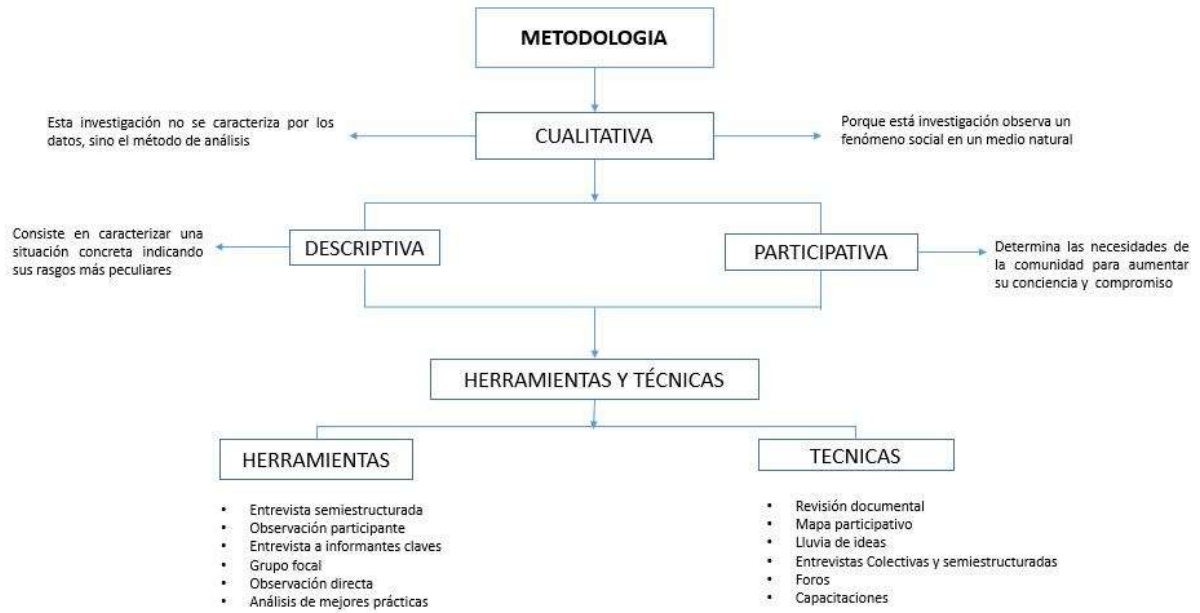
METODOLOGIA

Esta investigación no se caracteriza por los datos, sino el método de análisis

CUALITATIVA

Porque está investigación observa un fenómeno social en un medio natural

Consiste en caracterizar una situación concreta indicando sus rasgos más peculiares

DESCRIPTIVA

PARTICIPATIVA

Determina las necesidades de la comunidad para aumentar su conciencia y compromiso

HERRAMIENTAS Y TÉCNICAS

HERRAMIENTAS

- Entrevista semiestructurada
- Observación participante
- Entrevista a informantes claves
- Grupo focal
- Observación directa
- Análisis de mejores prácticas

TECNICAS

- Revisión documental
- Mapa participativo
- Lluvia de ideas
- Entrevistas Colectivas y semiestructuradas
- Foros
- Capacitaciones